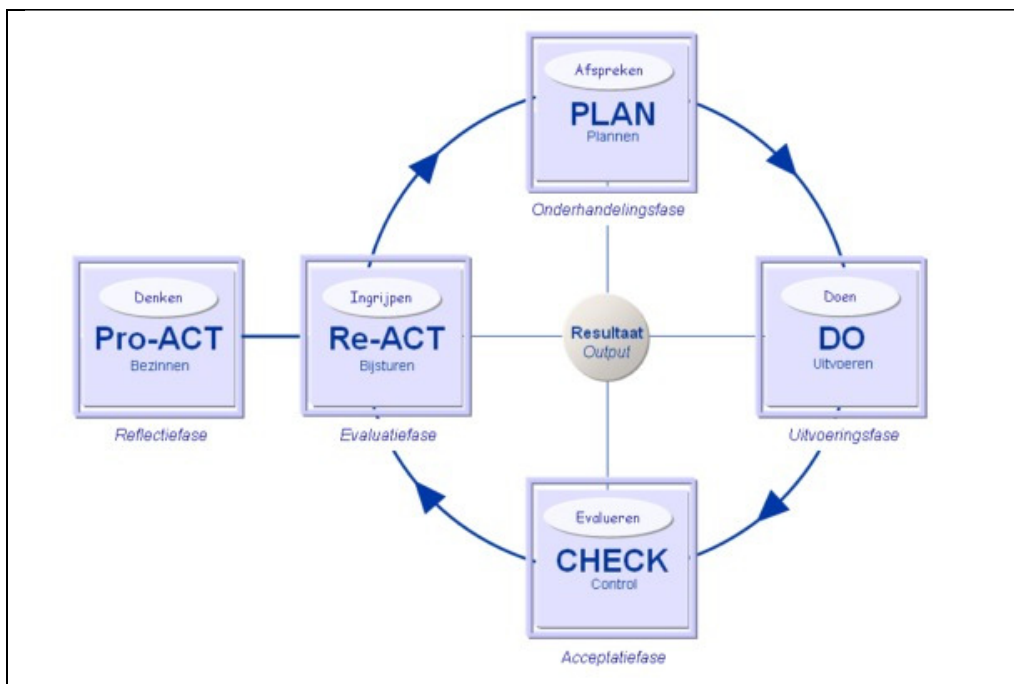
Afspreken
PLAN
Plannen
Onderhandelingsfase

Denken
Pro-ACT
Bezinnen
Reflectiefase

Ingrijpen
Re-ACT
Bijsturen
Evaluatiefase

Resultaat
Output

Doen
DO
Uitvoeren
Uitvoeringsfase

Evalueren
CHECK
Control
Acceptatiefase